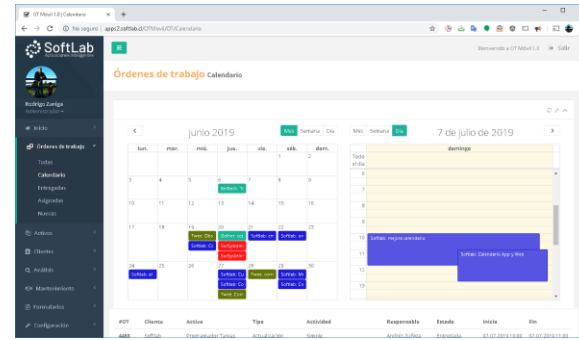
OT Móvil 1.0 | Calendario ×
No seguro | appv2.softlab.cl/OTMovil/OT/Calendario

SoftLab
Aplicaciones Inteligentes

Rodrigo Zuniga
Administrador

Inicio
Órdenes de trabajo
Todas
Calendario
Entregadas
Asignadas
Nuevas
Activos
Clientes
Análisis
Mantenimiento
Formularios
Configuración

Bienvenido a OT Móvil 1.0 Salir

Órdenes de trabajo Calendario

junio 2019
Mes Semana Día

| lun. | mar. | mié. | jue. | vie. | sáb. | dom. |
|---|---|---|---|---|---|---|
| | | | | | 1 | 2 |
| 3 | 4 | 5 | 6 Bettech: N | 7 | 8 | 9 |
| 10 | 11 | 12 | 13 | 14 | 15 | 16 |
| 17 | 18 | 19 Twoc: Clie SoftLab: Co | 20 Bettech: Inf SocSportAm SocSportAm | 21 SoftLab: en | 22 SoftLab: en | 23 |
| 24 SoftLab: en | 25 | 26 | 27 SoftLab: Cl SoftLab: Co Twoc: Zon | 28 Twoc: com | 29 SoftLab: Mi SoftLab: Co | 30 |

Mes Semana Día
7 de julio de 2019
domingo
Todo el día
6
7
8
9
10 SoftLab: mejora calendario
11 SoftLab: Calendario App y Web
12

| #OT | Cliente | Activo | Tipo | Actividad | Responsable | Estado | Inicio | Fin |
|---|---|---|---|---|---|---|---|---|
| 4469 | SoftLab | Programador Tareas | Actualización | Simple | Andrés Zúñiga | Entregada | 07-07-2019 10:00 | 07-07-2019 11:00 |